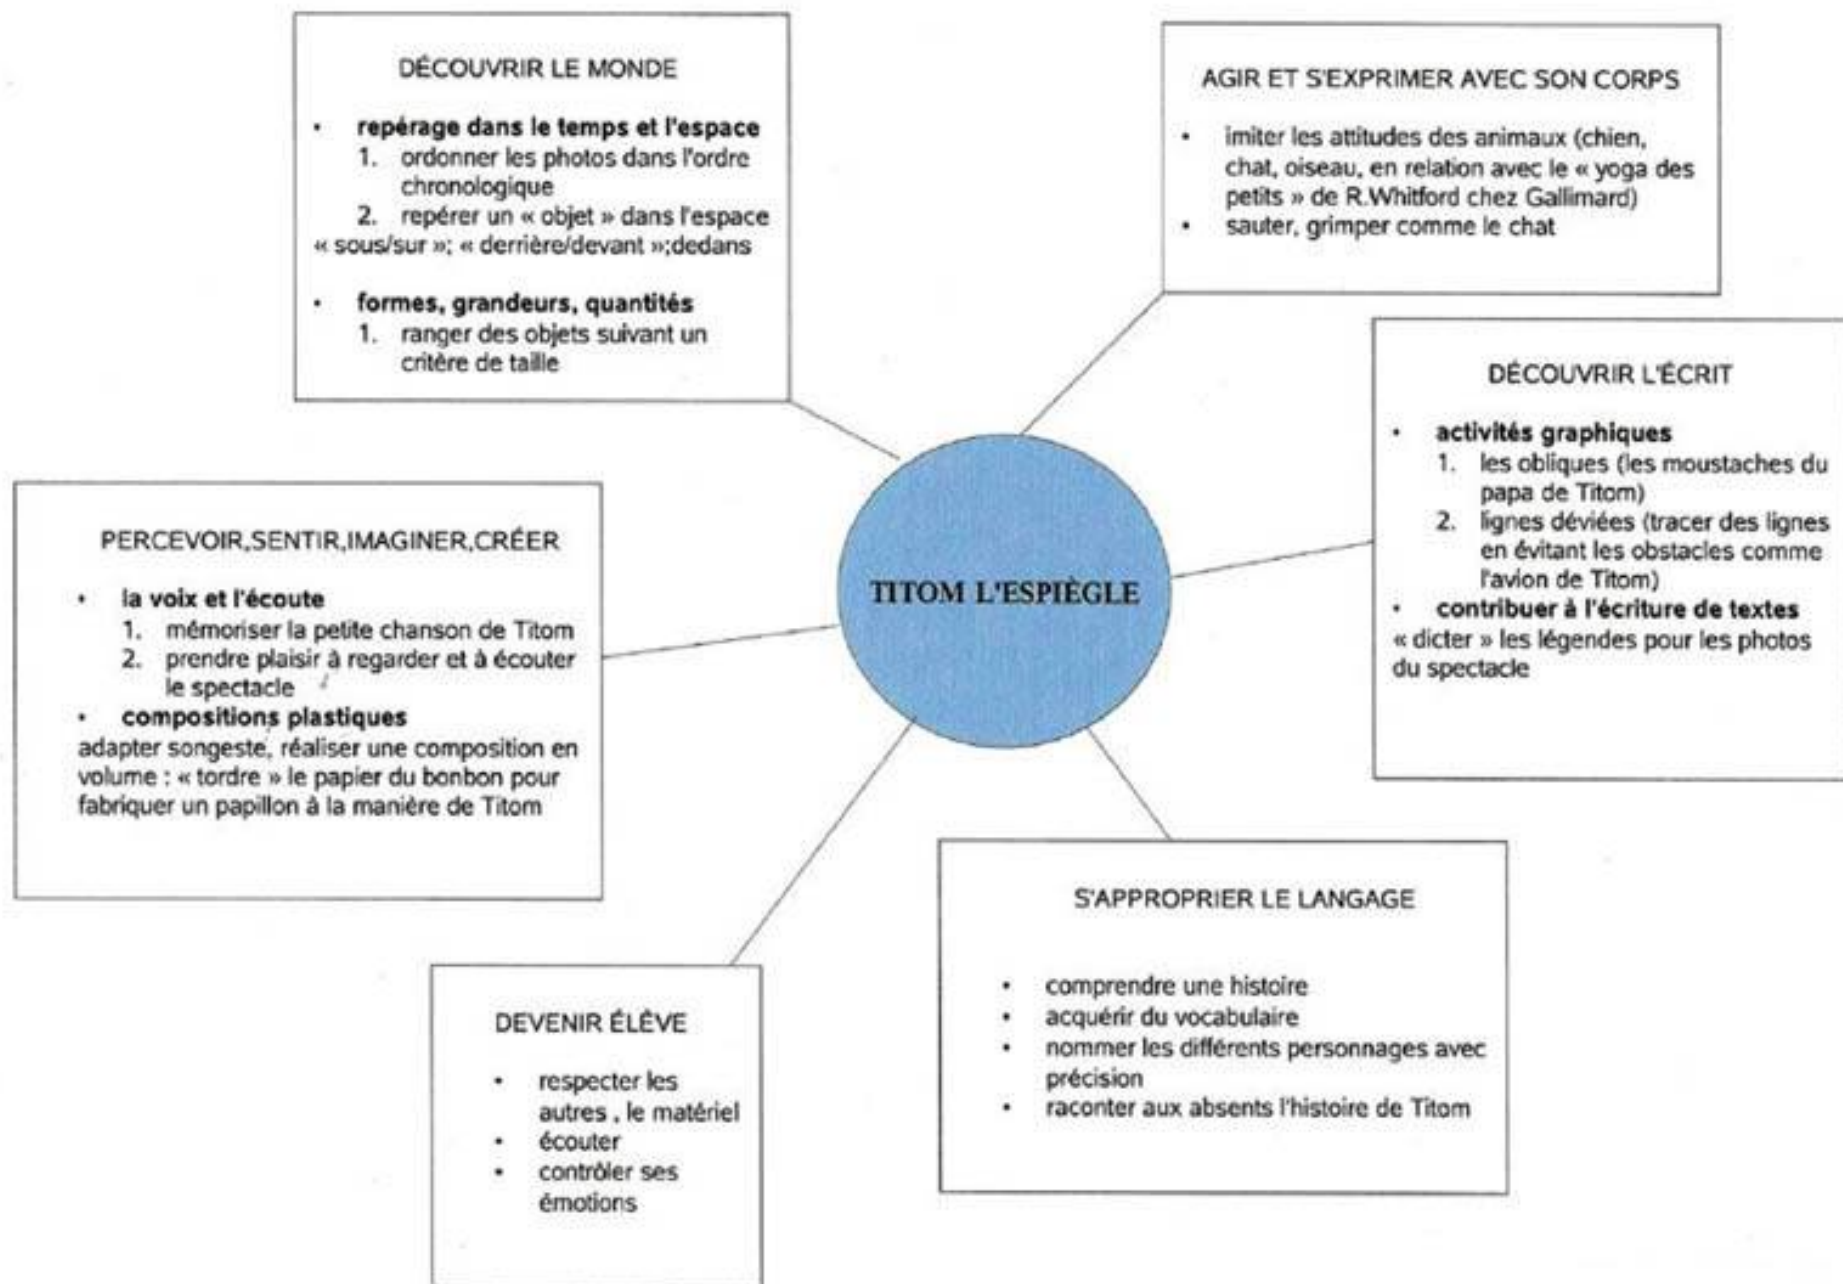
DÉCOUVRIR LE MONDE

- **repérage dans le temps et l'espace**
  1. ordonner les photos dans l'ordre chronologique
  2. repérer un « objet » dans l'espace « sous/sur »; « derrière/devant »;dedans
- **formes, grandeurs, quantités**
  1. ranger des objets suivant un critère de taille

AGIR ET S'EXPRIMER AVEC SON CORPS

- imiter les attitudes des animaux (chien, chat, oiseau, en relation avec le « yoga des petits » de R.Whitford chez Gallimard)
- sauter, grimper comme le chat

DÉCOUVRIR L'ÉCRIT

- **activités graphiques**
  1. les obliques (les moustaches du papa de Titom)
  2. lignes déviées (tracer des lignes en évitant les obstacles comme l'avion de Titom)
- **contribuer à l'écriture de textes**

« dicter » les légendes pour les photos du spectacle

TITOM L'ESPIÈGLE

PERCEVOIR,SENTIR,IMAGINER,CRÉER

- **la voix et l'écoute**
  1. mémoriser la petite chanson de Titom
  2. prendre plaisir à regarder et à écouter le spectacle
- **compositions plastiques**

adapter songeste, réaliser une composition en volume : « tordre » le papier du bonbon pour fabriquer un papillon à la manière de Titom

S'APPROPRIER LE LANGAGE

- comprendre une histoire
- acquérir du vocabulaire
- nommer les différents personnages avec précision
- raconter aux absents l'histoire de Titom

DEVENIR ÉLÈVE

- respecter les autres , le matériel
- écouter
- contrôler ses émotions